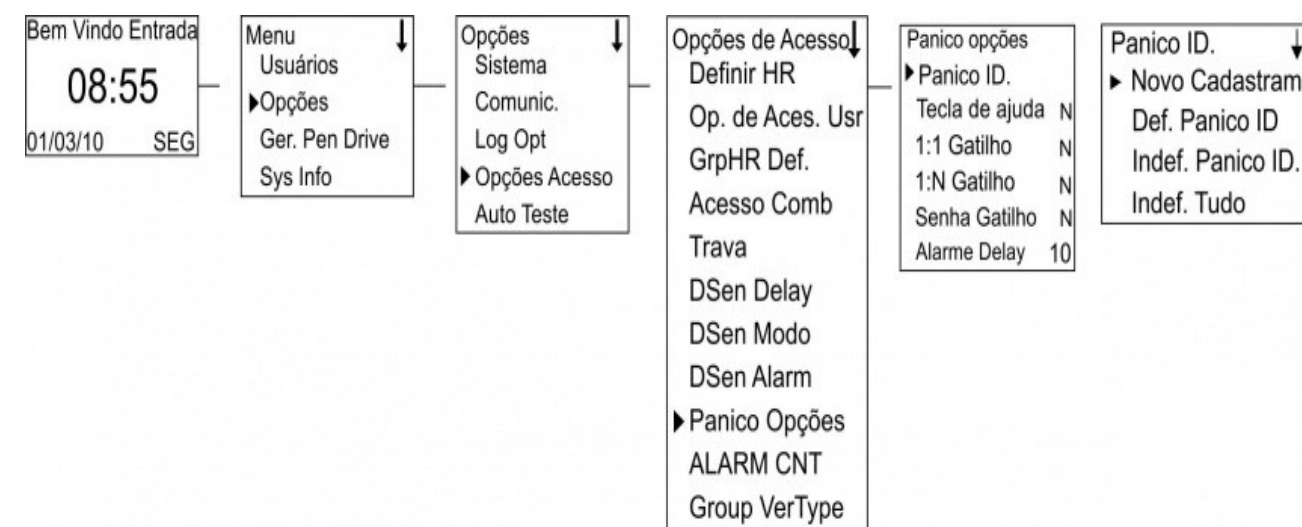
Bem Vindo Entrada
08:55
01/03/10 SEG

Menu
Usuários
Opções
Ger. Pen Drive
Sys Info

Opções
Sistema
Comunic.
Log Opt
Opções Acesso
Auto Teste

Opções de Acesso
Definir HR
Op. de Aces. Usr
GrpHR Def.
Acesso Comb
Trava
DSen Delay
DSen Modo
DSen Alarm
Panico Opções
ALARM CNT
Group VerType

Panico opções
Panico ID.
Tecla de ajuda N
1:1 Gatilho N
1:N Gatilho N
Senha Gatilho N
Alarme Delay 10

Panico ID.
Novo Cadastram
Def. Panico ID
Indef. Panico ID.
Indef. Tudo